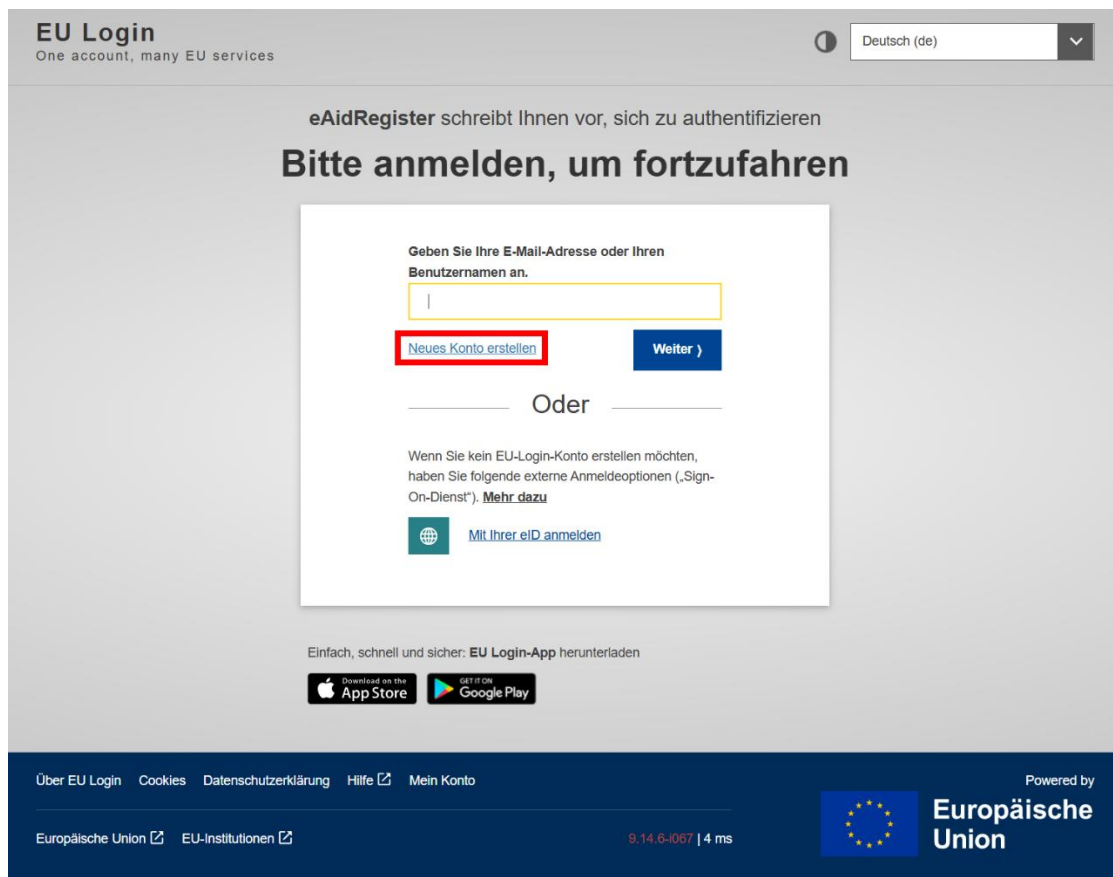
EU Login
One account, many EU services

Deutsch (de)

eAidRegister schreibt Ihnen vor, sich zu authentifizieren

Bitte anmelden, um fortzufahren

Geben Sie Ihre E-Mail-Adresse oder Ihren Benutzernamen an.

Neues Konto erstellen

Weiter ›

Oder

Wenn Sie kein EU-Login-Konto erstellen möchten, haben Sie folgende externe Anmeldeoptionen („Sign-On-Dienst“). Mehr dazu

Mit Ihrer eID anmelden

Einfach, schnell und sicher: EU Login-App herunterladen

Download on the App Store

GET IT ON Google Play

Über EU Login Cookies Datenschutzerklärung Hilfe Mein Konto

Powered by

Europäische Union

Europäische Union EU-Institutionen

9.14.6-i067 | 4 ms